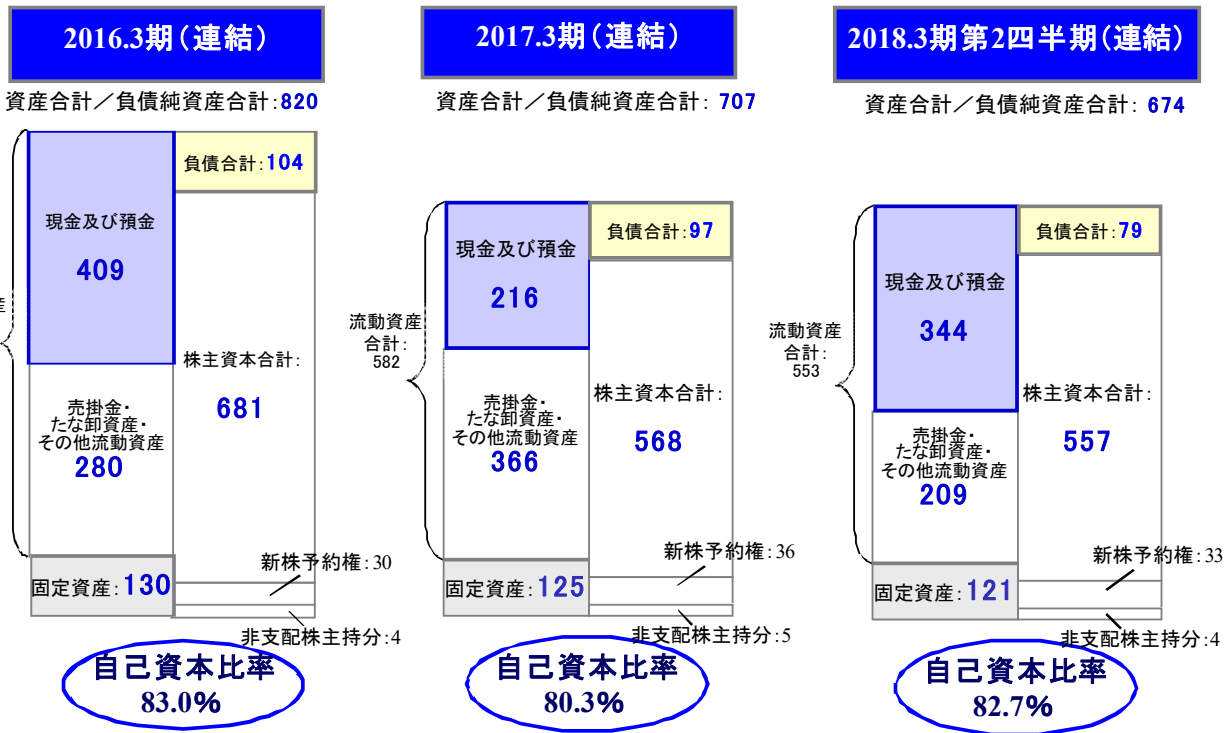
2016.3期（連結）

資産合計／負債純資産合計:820

産

現金及び預金

409

負債合計:104

株主資本合計:

681

売掛金・
たな卸資産・
その他流動資産

280

固定資産:130

新株予約権:30

非支配株主持分:4

自己資本比率
83.0%

2017.3期（連結）

資産合計／負債純資産合計: 707

流動資産
合計:
582

現金及び預金

216

負債合計:97

株主資本合計:

568

売掛金・
たな卸資産・
その他流動資産

366

固定資産:125

新株予約権:36

非支配株主持分:5

自己資本比率
80.3%

2018.3期第2四半期（連結）

資産合計／負債純資産合計: 674

流動資産
合計:
553

現金及び預金

344

負債合計:79

株主資本合計:

557

売掛金・
たな卸資産・
その他流動資産

209

固定資産:121

新株予約権:33

非支配株主持分:4

自己資本比率
82.7%